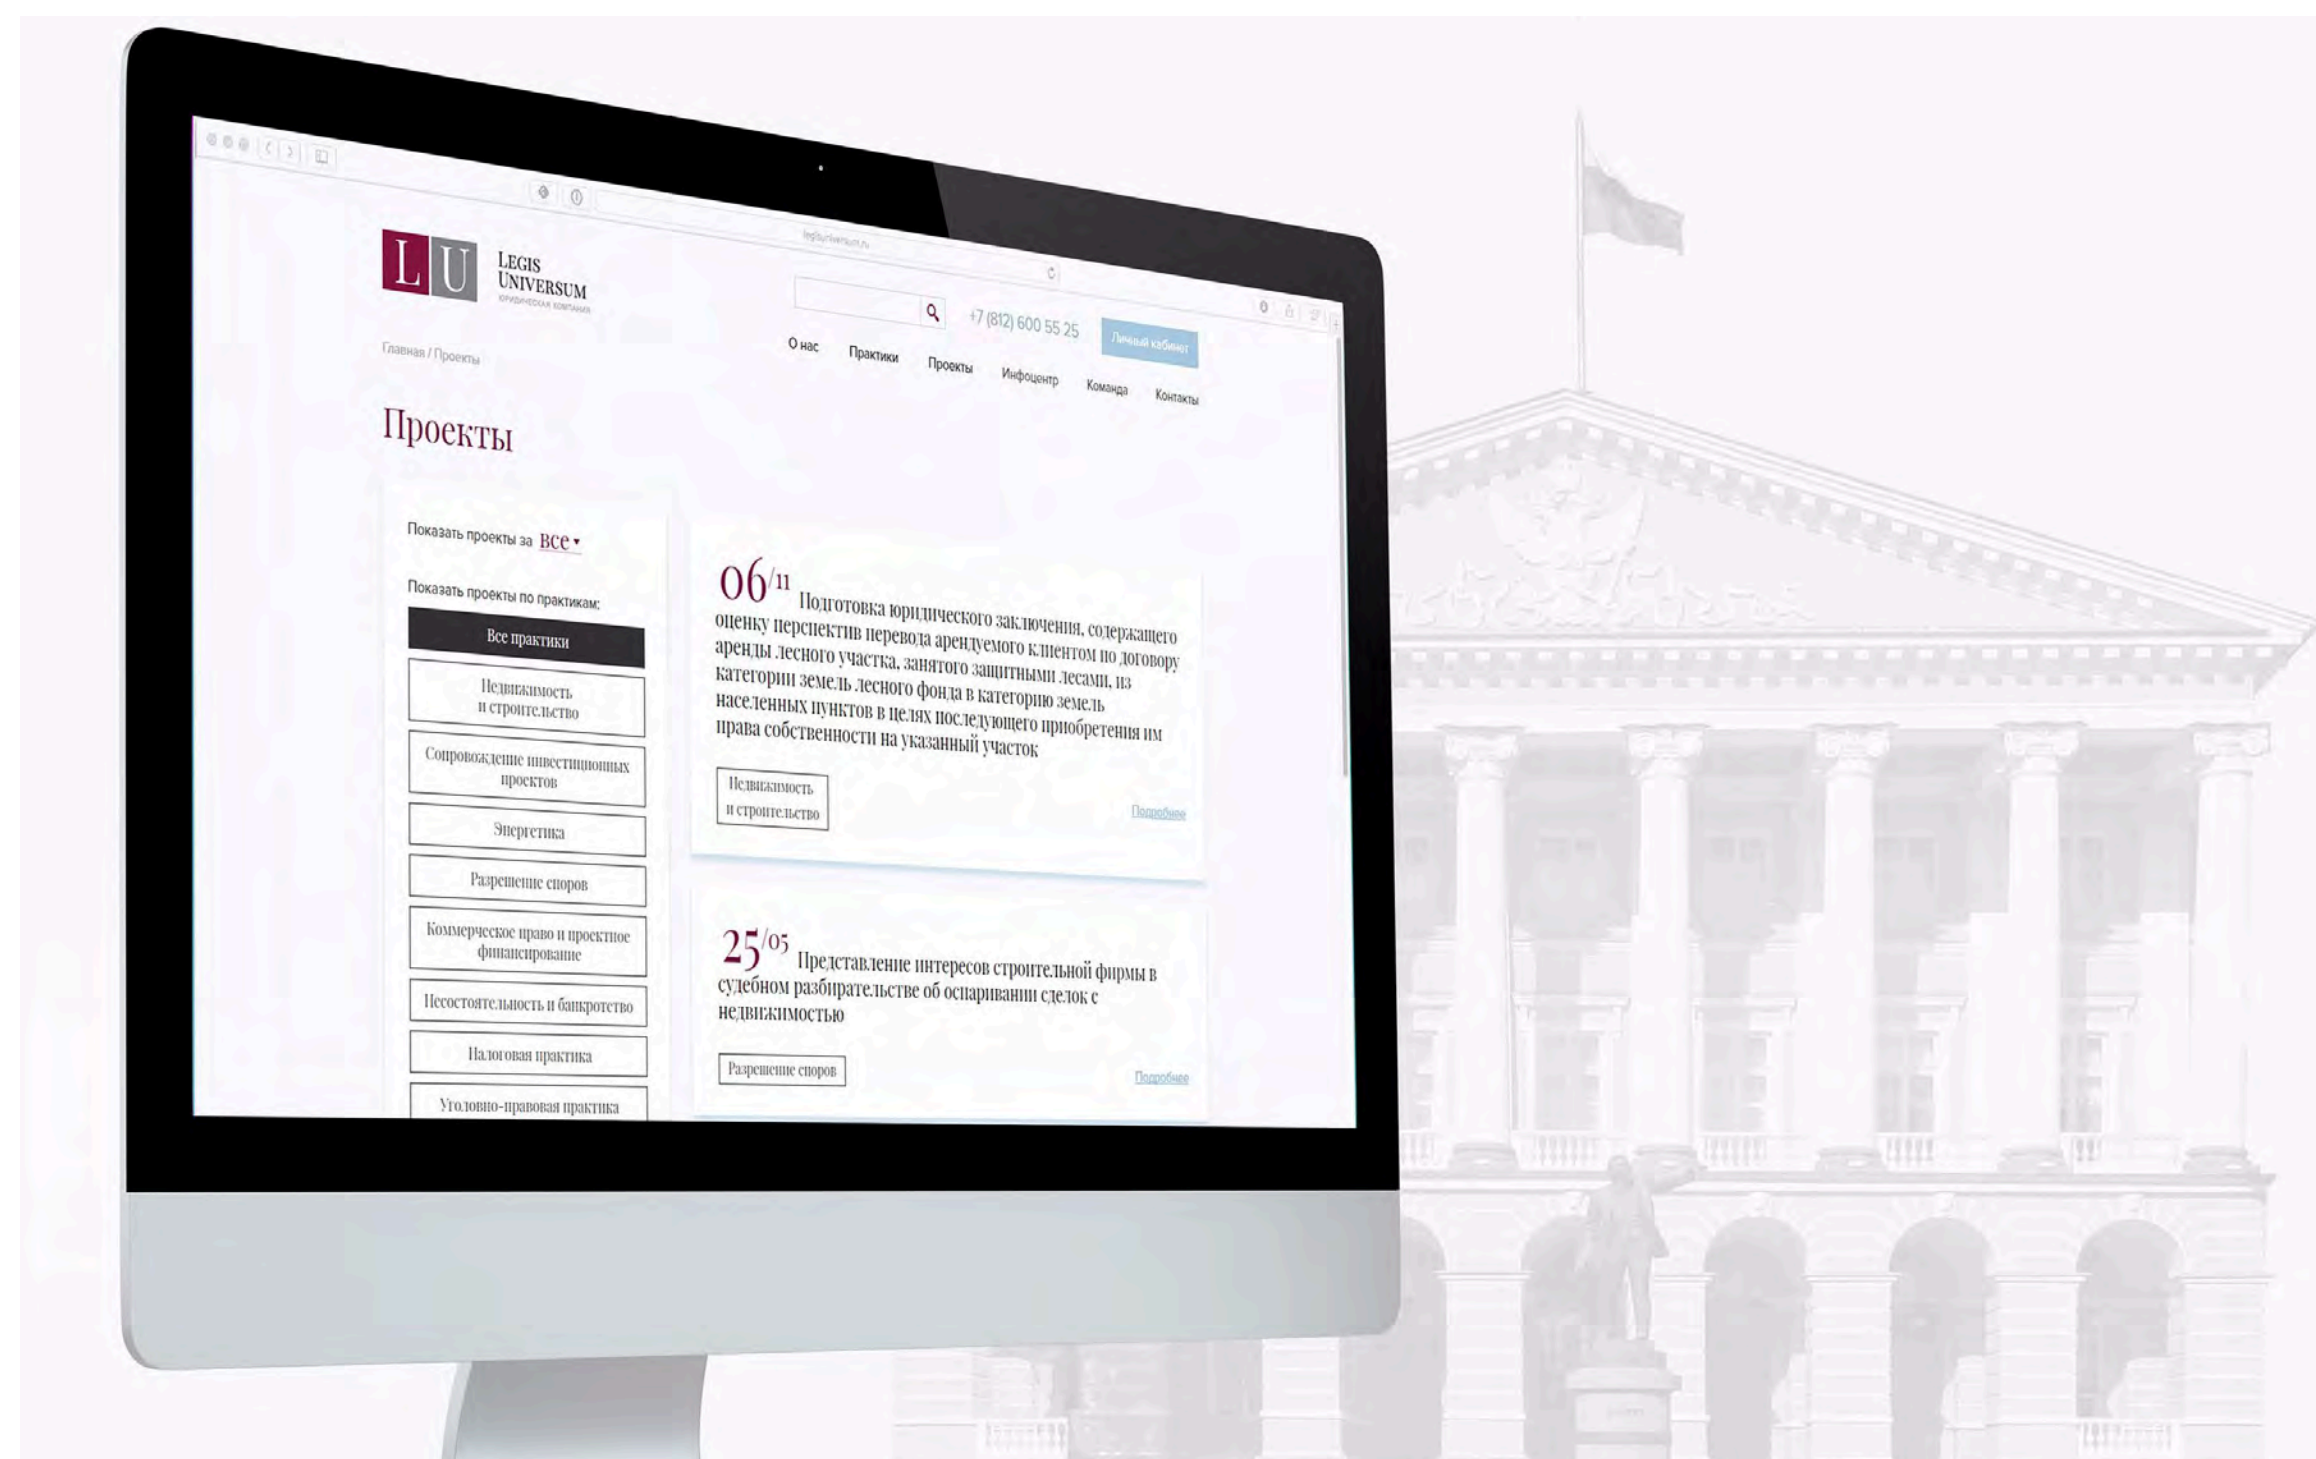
legisuniversum.ru

L U LEGIS UNIVERSUM юридическая компания

+7 (812) 600 55 25 Личный кабинет

О нас Практики Проекты Инфоцентр Команда Контакты

Главная / Проекты

Проекты

Показать проекты за Все ▾

Показать проекты по практикам:

Все практики

Недвижимость и строительство

Сопровождение инвестиционных проектов

Энергетика

Разрешение споров

Коммерческое право и проектное финансирование

Несостоятельность и банкротство

Налоговая практика

Уголовно-правовая практика

06/11 Подготовка юридического заключения, содержащего оценку перспектив перевода арендуемого клиентом по договору аренды лесного участка, занятого защитными лесами, из категории земель лесного фонда в категорию земель населенных пунктов в целях последующего приобретения им права собственности на указанный участок

Недвижимость и строительство

Подробнее

25/05 Представление интересов строительной фирмы в судебном разбирательстве об оспаривании сделок с недвижимостью

Разрешение споров

Подробнее